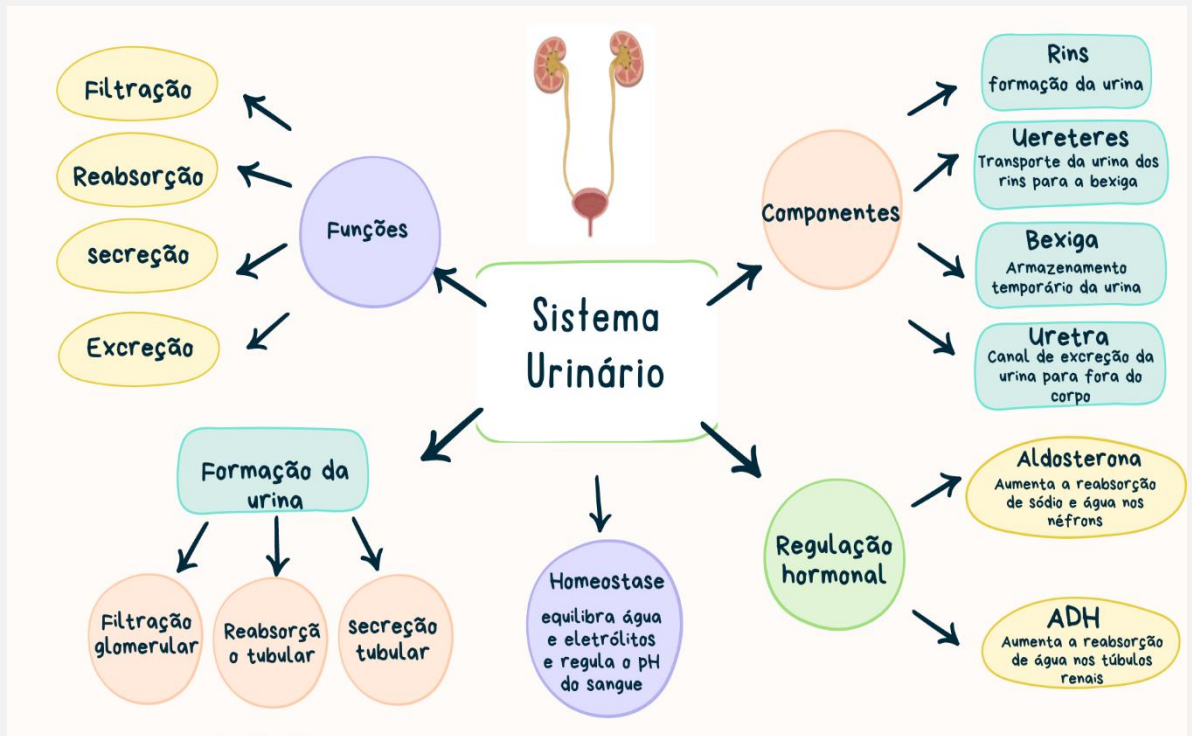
Sistema Urinário

Funções

Filtração

Reabsorção

secreção

Excreção

Componentes

Rins
formação da urina

Uereteres
Transporte da urina dos rins para a bexiga

Bexiga
Armazenamento temporário da urina

Uretra
Canal de excreção da urina para fora do corpo

Formação da urina

Filtração glomerular

Reabsorçã o tubular

secreção tubular

Homeostase
equilibra água e eletrólitos e regula o pH do sangue

Regulação hormonal

Aldosterona
Aumenta a reabsorção de sódio e água nos néfrons

ADH
Aumenta a reabsorção de água nos túbulos renais